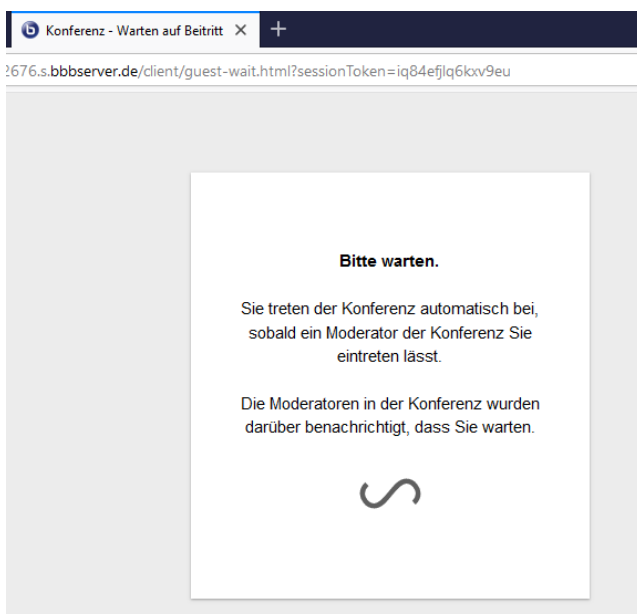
Konferenz - Warten auf Beitritt ×

2676.s.bbbserver.de/client/guest-wait.html?sessionToken=iq84efjlq6kxv9eu

Bitte warten.

Sie treten der Konferenz automatisch bei, sobald ein Moderator der Konferenz Sie eintreten lässt.

Die Moderatoren in der Konferenz wurden darüber benachrichtigt, dass Sie warten.